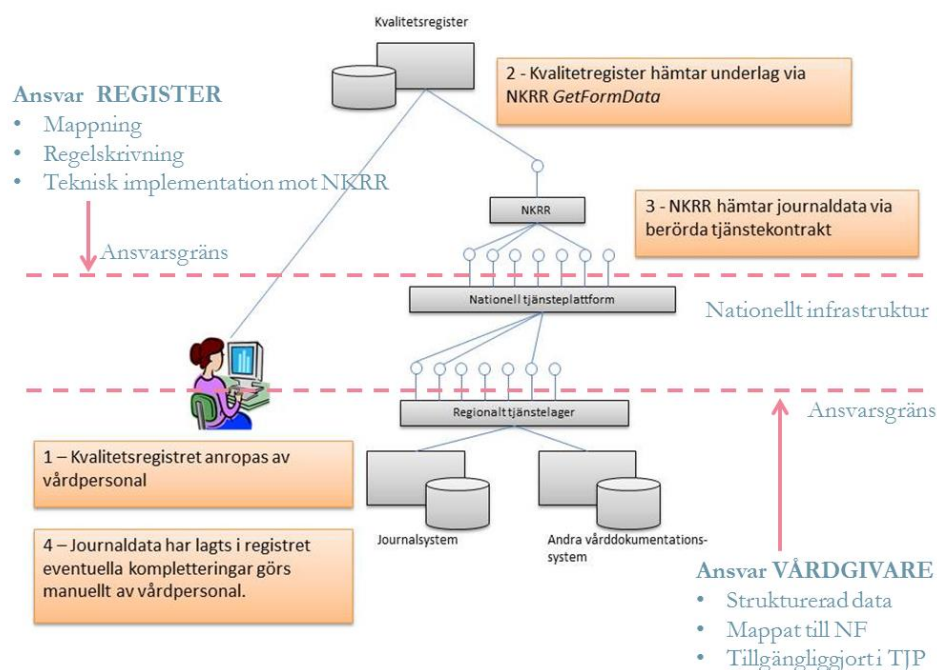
Kvalitetsregister

2 - Kvalitetregister hämtar underlag via NKRR *GetFormData*

Ansvar REGISTER
• Mappning
• Regelskrivning
• Teknisk implementation mot NKRR

NKRR

3 - NKRR hämtar journaldata via berörda tjänstekontrakt

Ansvarsgräns

Nationell tjänsteplattform

Nationellt infrastruktur

Regionalt tjänstelager

Ansvarsgräns

1 – Kvalitetsregistret anropas av vårdpersonal

Journalsystem

Andra vårddokumentationssystem

4 – Journaldata har lagts i registret eventuella kompletteringar görs manuellt av vårdpersonal.

Ansvar VÅRDGIVARE
• Strukturerad data
• Mappat till NF
• Tillgängliggjort i TJP